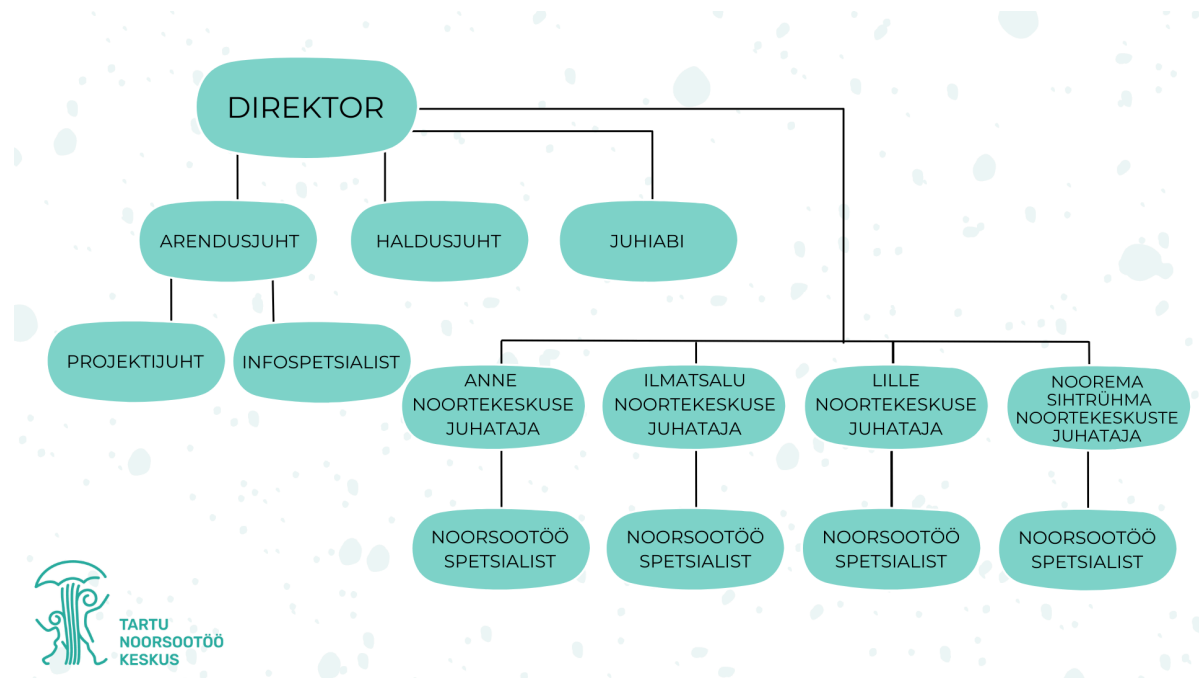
DIREKTOR

ARENDUSJUHT

HALDUSJUHT

JUHIABI

PROJEKTIJUHT

INFOSPETSIALIST

ANNE NOORTEKESKUSE JUHATAJA

ILMATSALU NOORTEKESKUSE JUHATAJA

LILLE NOORTEKESKUSE JUHATAJA

NOOREMA SIHTRÜHMA NOORTEKESKUSTE JUHATAJA

NOORSOOTÖÖ SPETSIALIST

NOORSOOTÖÖ SPETSIALIST

NOORSOOTÖÖ SPETSIALIST

NOORSOOTÖÖ SPETSIALIST

TARTU NOORSOOTÖÖ KESKUS